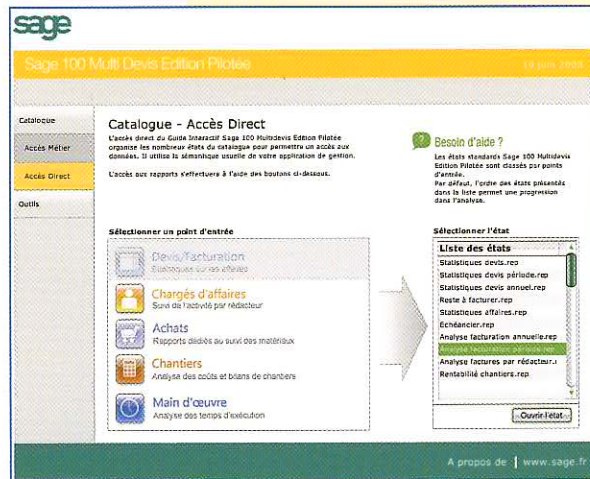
sage

Sage 100 Multi Devis Edition Pilotée

19 juin 2008

Catalogue

Accès Métier

Accès Direct

Outils

Catalogue - Accès Direct

L'accès direct du Guide Interactif Sage 100 Multidevis Edition Pilotée organise les nombreux états du catalogue pour permettre un accès aux données. Il utilise la sémantique usuelle de votre application de gestion.

L'accès aux rapports s'effectuera à l'aide des boutons ci-dessous.

Besoin d'aide ?

Les états standards Sage 100 Multidevis Edition Pilotée sont classés par points d'entrée.
Par défaut, l'ordre des états présentés dans la liste permet une progression dans l'analyse.

Sélectionner un point d'entrée

Devis/Facturation
Statistiques sur les affaires

Chargés d'affaires
Suivi de l'activité par rédacteur

Achats
Rapports dédiés au suivi des matériaux

Chantiers
Analyse des coûts et bilans de chantiers

Main d'œuvre
Analyse des temps d'exécution

Sélectionner l'état

Liste des états
Statistiques devis.rep
Statistiques devis période.rep
Statistiques devis annuel.rep
Reste à facturer.rep
Statistiques affaires.rep
Echéancier.rep
Analyse facturation annuelle.rep
Analyse facturation période.rep
Analyse factures par rédacteur.r
Rentabilité chantiers.rep

Ouvrir l'état

A propos de | www.sage.fr